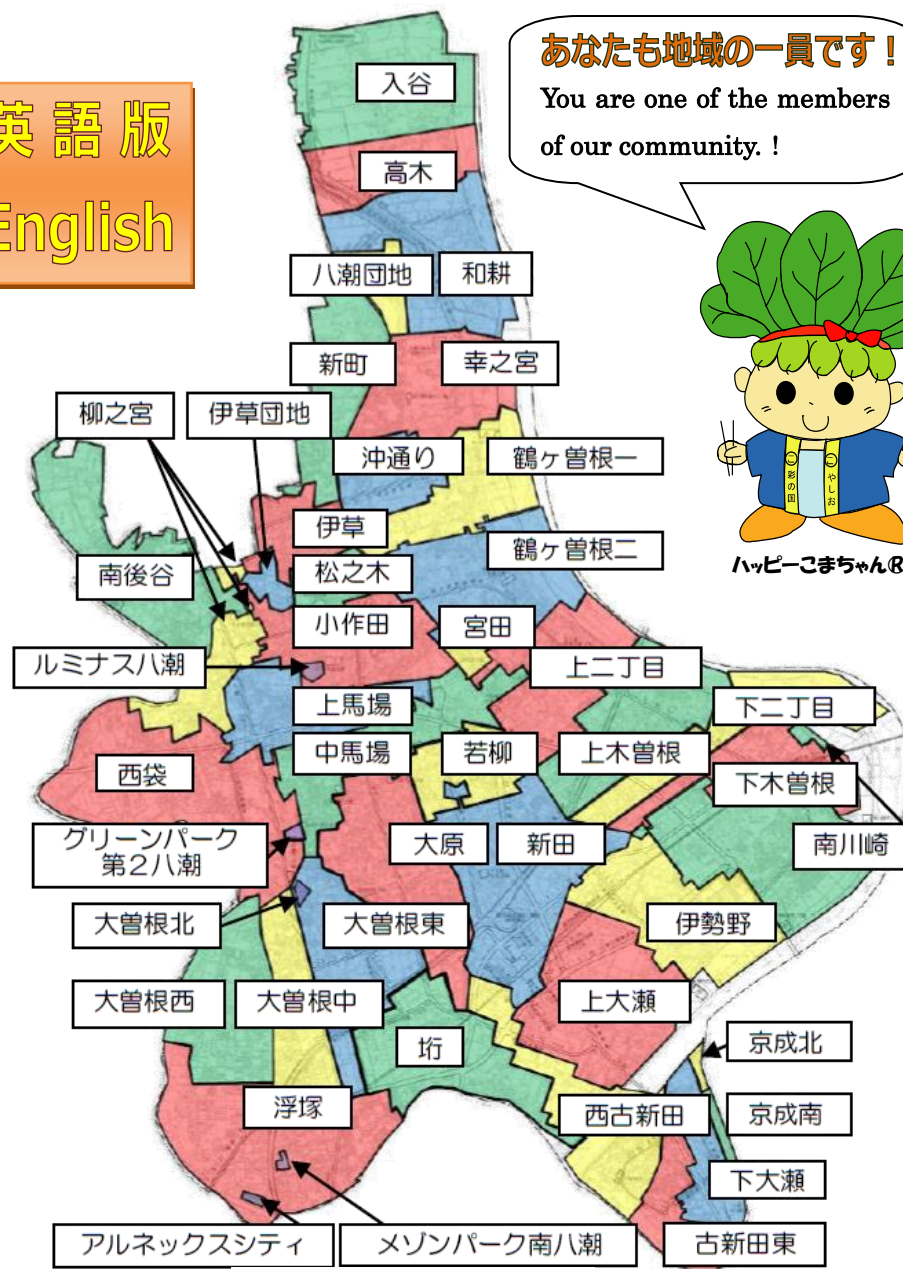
英語版
English

あなたも地域の一員です！
You are one of the members of our community. !

ハッピーこまちゃん®

入谷
高木
八潮団地
和耕
新町
幸之宮
柳之宮
伊草団地
沖通り
鶴ヶ曽根一
伊草
鶴ヶ曽根二
南後谷
松之木
小作田
宮田
ルミナス八潮
上二丁目
上馬場
下二丁目
中馬場
若柳
上木曽根
西袋
下木曽根
グリーンパーク第２八潮
大原
新田
南川崎
大曽根北
大曽根東
伊勢野
大曽根西
大曽根中
上大瀬
垳
京成北
浮塚
西古新田
京成南
下大瀬
アルネックスシティ
メゾンパーク南八潮
古新田東